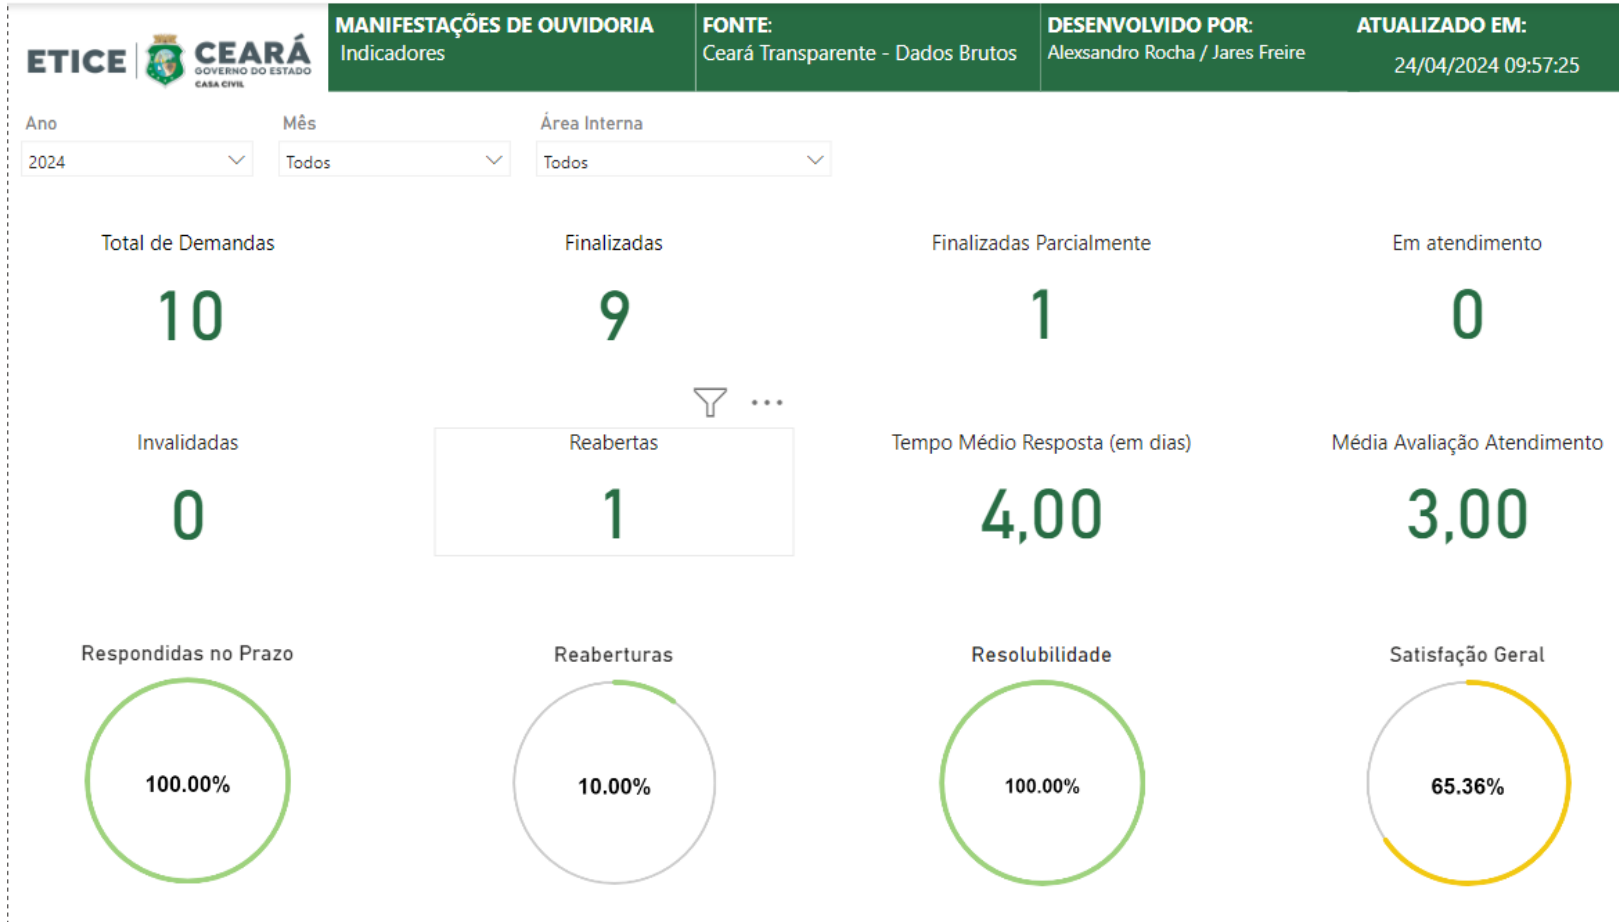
ETICE CEARÁ GOVERNO DO ESTADO CASA CIVIL

MANIFESTAÇÕES DE OUVIDORIA
Indicadores

FONTE:
Ceará Transparente - Dados Brutos

DESENVOLVIDO POR:
Alexsandro Rocha / Jares Freire

ATUALIZADO EM:
24/04/2024 09:57:25

Ano
2024

Mês
Todos

Área Interna
Todos

Total de Demandas
10

Finalizadas
9

Finalizadas Parcialmente
1

Em atendimento
0

Invalidadas
0

Reabertas
1

Tempo Médio Resposta (em dias)
4,00

Média Avaliação Atendimento
3,00

Respondidas no Prazo
100.00%

Reaberturas
10.00%

Resolubilidade
100.00%

Satisfação Geral
65.36%